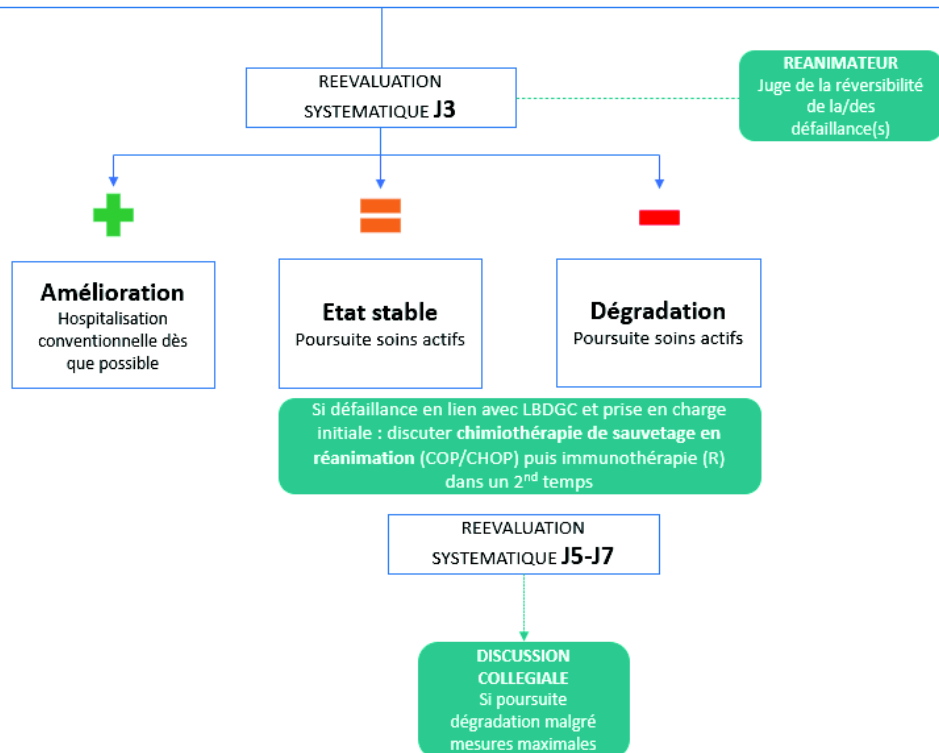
REEVALUATION SYSTEMATIQUE **J3**

REANIMATEUR
Juge de la réversibilité de la/des défaillance(s)

**Amélioration**
Hospitalisation conventionnelle dès que possible

**Etat stable**
Poursuite soins actifs

**Dégradation**
Poursuite soins actifs

Si défaillance en lien avec LBDGC et prise en charge initiale : discuter **chimiothérapie de sauvetage en réanimation** (COP/CHOP) puis immunothérapie (R) dans un $2^{nd}$ temps

REEVALUATION SYSTEMATIQUE **J5-J7**

DISCUSSION COLLEGIALE
Si poursuite dégradation malgré mesures maximales